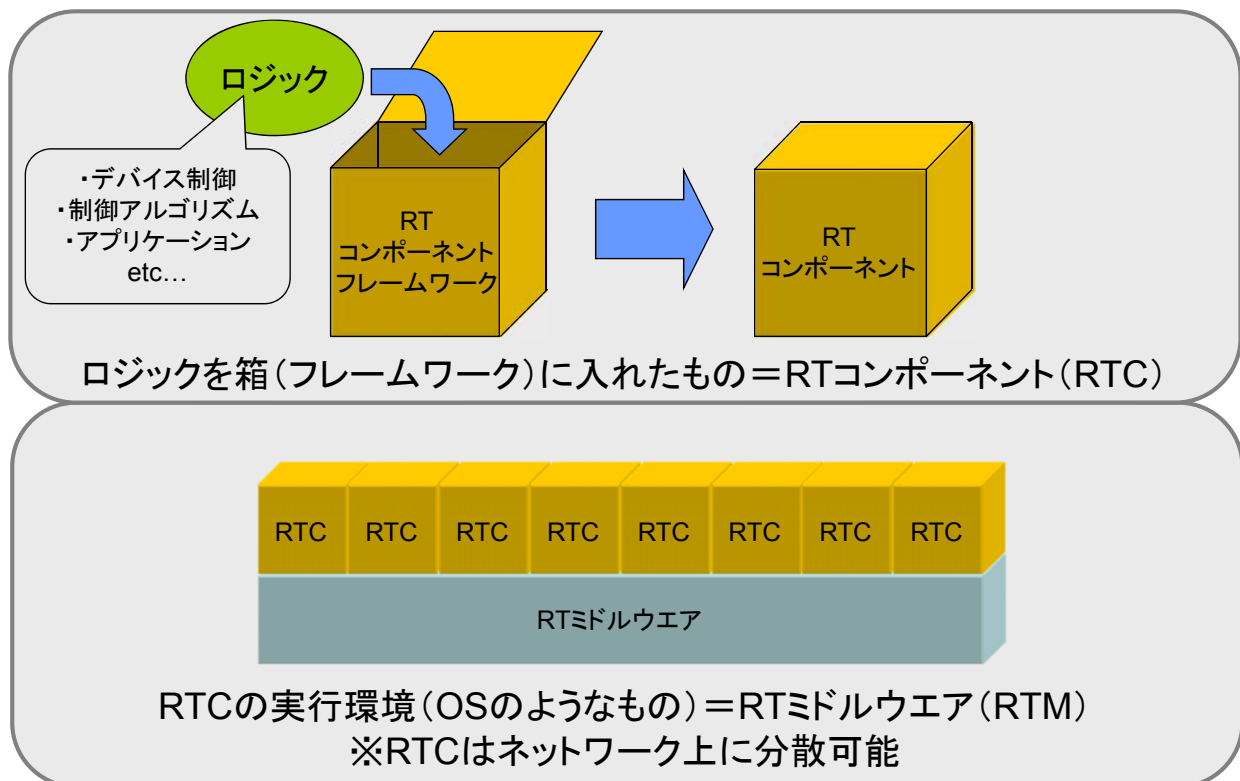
ロジック

・デバイス制御
・制御アルゴリズム
・アプリケーション
etc…

RT
コンポーネント
フレームワーク

RT
コンポーネント

ロジックを箱（フレームワーク）に入れたもの＝RTコンポーネント（RTC）

RTC RTC RTC RTC RTC RTC RTC RTC

RTミドルウエア

RTCの実行環境（OSのようなもの）＝RTミドルウエア（RTM）
※RTCはネットワーク上に分散可能